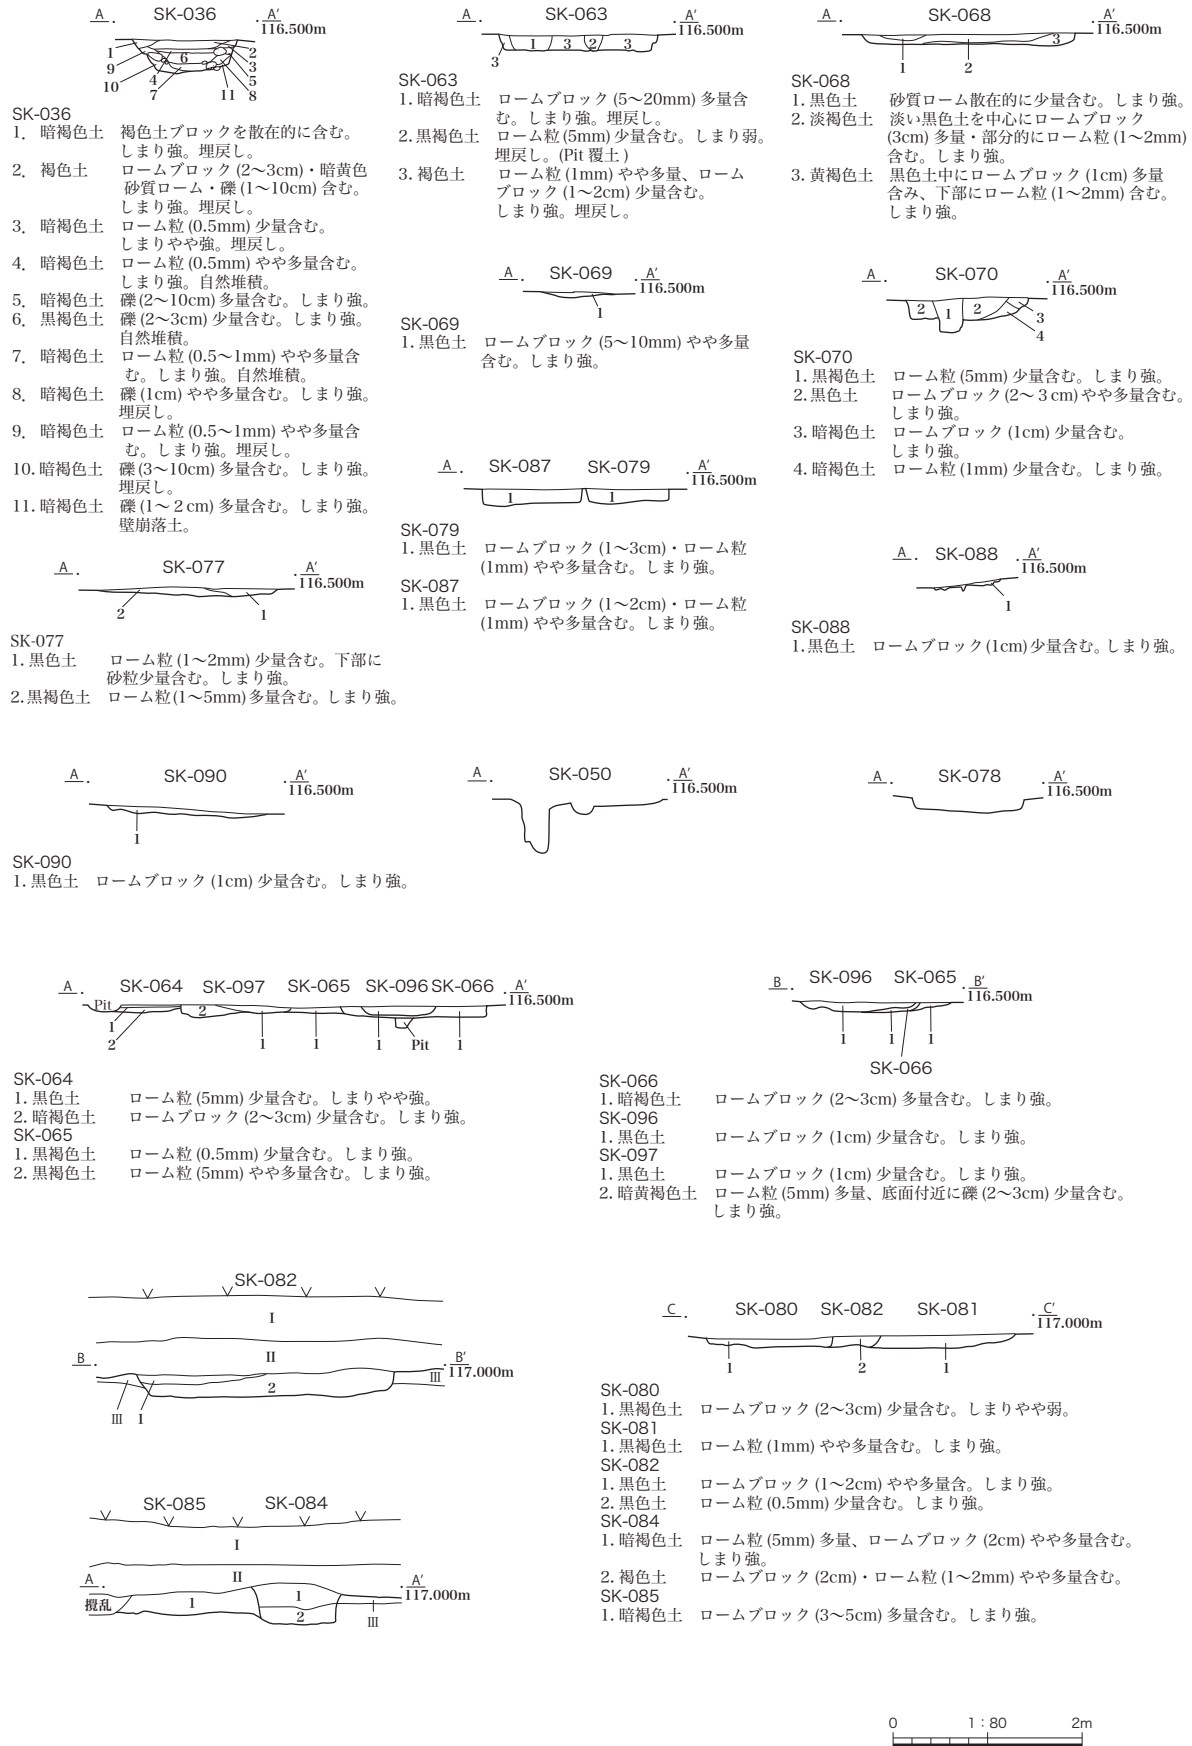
A SK-036 A′ 116.500m
1 9 10 4 7 6 2 3 5 11 8

SK-036
1. 暗褐色土 褐色土ブロックを散在的に含む。しまり強。埋戻し。
2. 褐色土 ロームブロック (2～3cm)・暗黄色砂質ローム・礫 (1～10cm) 含む。しまり強。埋戻し。
3. 暗褐色土 ローム粒 (0.5mm) 少量含む。しまりやや強。埋戻し。
4. 暗褐色土 ローム粒 (0.5mm) やや多量含む。しまり強。自然堆積。
5. 暗褐色土 礫 (2～10cm) 多量含む。しまり強。
6. 黒褐色土 礫 (2～3cm) 少量含む。しまり強。自然堆積。
7. 暗褐色土 ローム粒 (0.5～1mm) やや多量含む。しまり強。自然堆積。
8. 暗褐色土 礫 (1cm) やや多量含む。しまり強。埋戻し。
9. 暗褐色土 ローム粒 (0.5～1mm) やや多量含む。しまり強。埋戻し。
10. 暗褐色土 礫 (3～10cm) 多量含む。しまり強。埋戻し。
11. 暗褐色土 礫 (1～2cm) 多量含む。しまり強。壁崩落土。

A SK-077 A′ 116.500m
2 1

SK-077
1. 黒色土 ローム粒 (1～2mm) 少量含む。下部に砂粒少量含む。しまり強。
2. 黒褐色土 ローム粒(1～5mm)多量含む。しまり強。

A SK-063 A′ 116.500m
1 3 2 3
3

SK-063
1. 暗褐色土 ロームブロック (5～20mm) 多量含む。しまり強。埋戻し。
2. 黒褐色土 ローム粒 (5mm) 少量含む。しまり弱。埋戻し。(Pit 覆土 )
3. 褐色土 ローム粒 (1mm) やや多量、ロームブロック (1～2cm) 少量含む。しまり強。埋戻し。

A SK-069 A′ 116.500m
1

SK-069
1. 黒色土 ロームブロック (5～10mm) やや多量含む。しまり強。

A SK-087 SK-079 A′ 116.500m
1 1

SK-079
1. 黒色土 ロームブロック (1～3cm)・ローム粒 (1mm) やや多量含む。しまり強。
SK-087
1. 黒色土 ロームブロック (1～2cm)・ローム粒 (1mm) やや多量含む。しまり強。

A SK-068 A′ 116.500m
3
1 2

SK-068
1. 黒色土 砂質ローム散在的に少量含む。しまり強。
2. 淡褐色土 淡い黒色土を中心にロームブロック (3cm) 多量・部分的にローム粒 (1～2mm) 含む。しまり強。
3. 黄褐色土 黒色土中にロームブロック (1cm) 多量含み、下部にローム粒 (1～2mm) 含む。しまり強。

A SK-070 A′ 116.500m
2 1 2 3 4

SK-070
1. 黒褐色土 ローム粒 (5mm) 少量含む。しまり強。
2. 黒色土 ロームブロック (2～3cm) やや多量含む。しまり強。
3. 暗褐色土 ロームブロック (1cm) 少量含む。しまり強。
4. 暗褐色土 ローム粒 (1mm) 少量含む。しまり強。

A SK-088 A′ 116.500m
1

SK-088
1. 黒色土 ロームブロック (1cm) 少量含む。しまり強。

A SK-090 A′ 116.500m
1

SK-090
1. 黒色土 ロームブロック (1cm) 少量含む。しまり強。

A SK-050 A′ 116.500m

A SK-078 A′ 116.500m

A SK-064 SK-097 SK-065 SK-096 SK-066 A′ 116.500m
Pit 1 2 2 1 1 1 Pit 1

SK-064
1. 黒色土 ローム粒 (5mm) 少量含む。しまりやや強。
2. 暗褐色土 ロームブロック (2～3cm) 少量含む。しまり強。
SK-065
1. 黒褐色土 ローム粒 (0.5mm) 少量含む。しまり強。
2. 黒褐色土 ローム粒 (5mm) やや多量含む。しまり強。

B SK-096 SK-065 B′ 116.500m
1 1 1
SK-066

SK-066
1. 暗褐色土 ロームブロック (2～3cm) 多量含む。しまり強。
SK-096
1. 黒色土 ロームブロック (1cm) 少量含む。しまり強。
SK-097
1. 黒色土 ロームブロック (1cm) 少量含む。しまり強。
2. 暗黄褐色土 ローム粒 (5mm) 多量、底面付近に礫 (2～3cm) 少量含む。しまり強。

SK-082
I
II
B B′ 117.000m
2
III
III I

C SK-080 SK-082 SK-081 C′ 117.000m
1 2 1

SK-080
1. 黒褐色土 ロームブロック (2～3cm) 少量含む。しまりやや弱。
SK-081
1. 黒褐色土 ローム粒 (1mm) やや多量含む。しまり強。
SK-082
1. 黒色土 ロームブロック (1～2cm) やや多量含。しまり強。
2. 黒色土 ローム粒 (0.5mm) 少量含む。しまり強。
SK-084
1. 暗褐色土 ローム粒 (5mm) 多量、ロームブロック (2cm) やや多量含む。しまり強。
2. 褐色土 ロームブロック (2cm)・ローム粒 (1～2mm) やや多量含む。
SK-085
1. 暗褐色土 ロームブロック (3～5cm) 多量含む。しまり強。

SK-085 SK-084
I
II
A A′ 117.000m
攪乱 I 1 2 III

0 1：80 2m